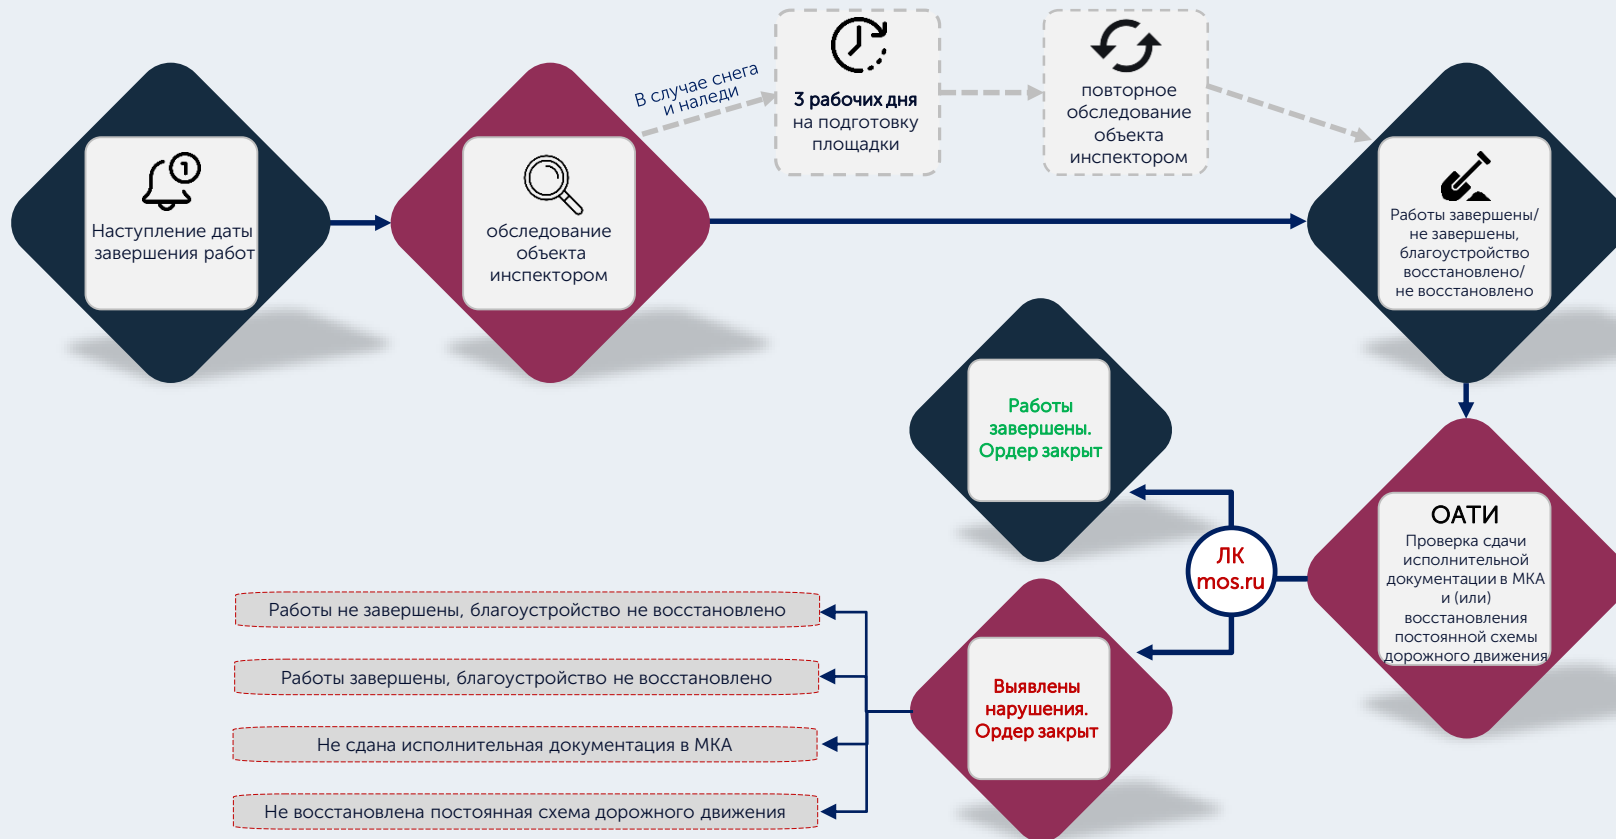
Наступление даты завершения работ

обследование объекта инспектором

В случае снега и наледи

3 рабочих дня на подготовку площадки

повторное обследование объекта инспектором

Работы завершены/ не завершены, благоустройство восстановлено/ не восстановлено

Работы завершены. Ордер закрыт

ЛК mos.ru

ОАТИ
Проверка сдачи исполнительной документации в МКА и (или) восстановления постоянной схемы дорожного движения

Выявлены нарушения. Ордер закрыт

Работы не завершены, благоустройство не восстановлено

Работы завершены, благоустройство не восстановлено

Не сдана исполнительная документация в МКА

Не восстановлена постоянная схема дорожного движения